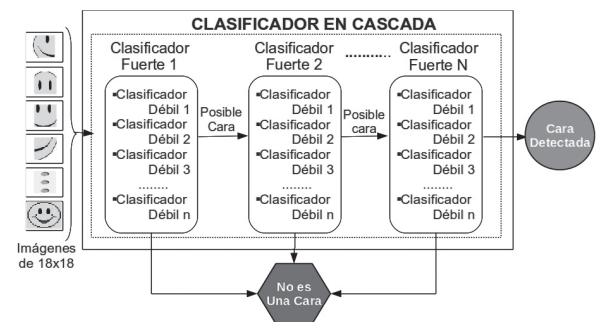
CLASIFICADOR EN CASCADA

Clasificador Fuerte 1

▪Clasificador Débil 1
▪Clasificador Débil 2
▪Clasificador Débil 3
........
▪Clasificador Débil n

Posible Cara

Clasificador Fuerte 2

▪Clasificador Débil 1
▪Clasificador Débil 2
▪Clasificador Débil 3
........
▪Clasificador Débil n

Posible cara

.........

Clasificador Fuerte N

▪Clasificador Débil 1
▪Clasificador Débil 2
▪Clasificador Débil 3
........
▪Clasificador Débil n

Cara Detectada

No es Una Cara

Imágenes de 18x18